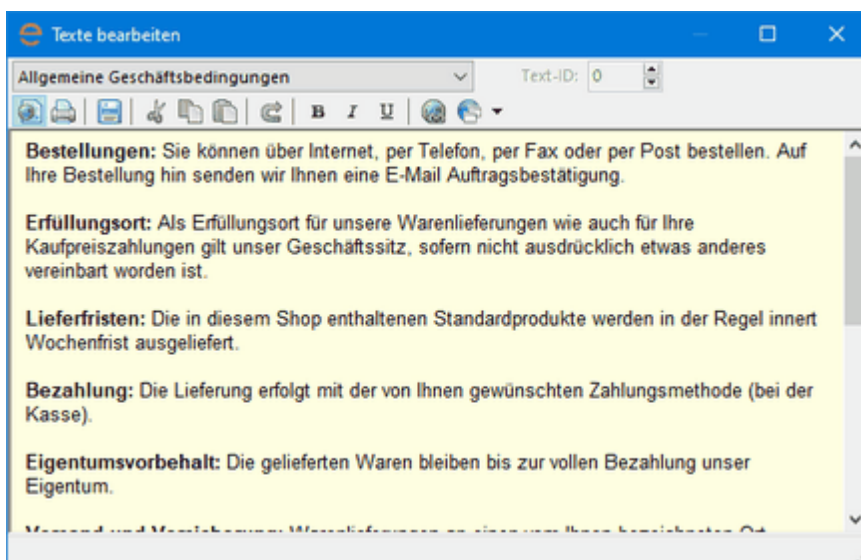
Texte bearbeiten

Allgemeine Geschäftsbedingungen

Text-ID: 0

B I U

**Bestellungen:** Sie können über Internet, per Telefon, per Fax oder per Post bestellen. Auf Ihre Bestellung hin senden wir Ihnen eine E-Mail Auftragsbestätigung.

**Erfüllungsort:** Als Erfüllungsort für unsere Warenlieferungen wie auch für Ihre Kaufpreiszahlungen gilt unser Geschäftssitz, sofern nicht ausdrücklich etwas anderes vereinbart worden ist.

**Lieferfristen:** Die in diesem Shop enthaltenen Standardprodukte werden in der Regel innert Wochenfrist ausgeliefert.

**Bezahlung:** Die Lieferung erfolgt mit der von Ihnen gewünschten Zahlungsmethode (bei der Kasse).

**Eigentumsvorbehalt:** Die gelieferten Waren bleiben bis zur vollen Bezahlung unser Eigentum.

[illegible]